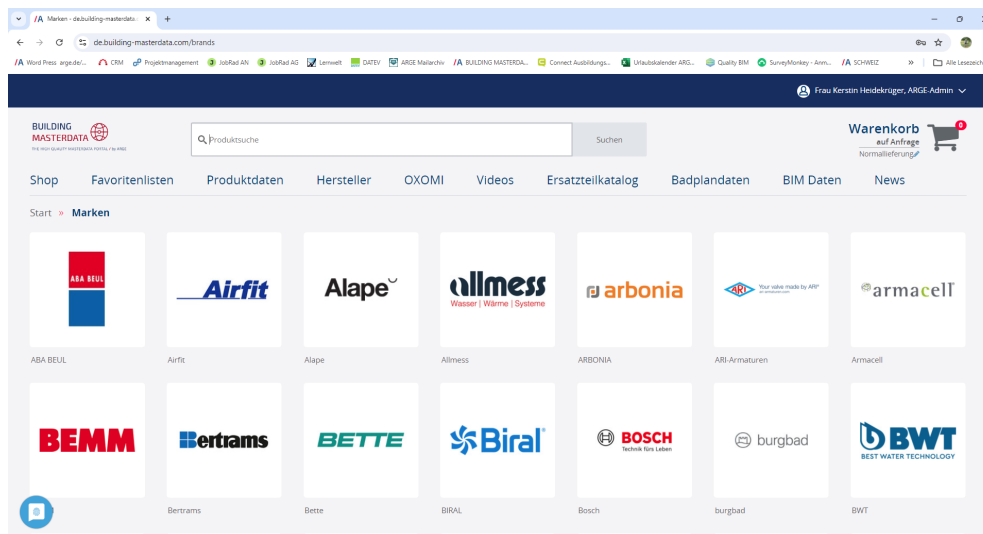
Marken - de.building-masterdata ×
+

de.building-masterdata.com/brands

Word Press arge.de/... CRM Projektmanagement JobRad AN JobRad AG Lernwelt DATEV ARGE Mailarchiv BUILDING MASTERDA... Connect Ausbildungs... Urlaubskalender ARG... Quality BIM SurveyMonkey - Anm... SCHWEIZ » Alle Lesezeichen

Frau Kerstin Heidekrüger, ARGE-Admin

BUILDING MASTERDATA
THE HIGH QUALITY MASTERDATA PORTAL / by ARGE

Produktsuche
Suchen

Warenkorb
auf Anfrage
Normallieferung
0

Shop Favoritenlisten Produktdaten Hersteller OXOMI Videos Ersatzteilkatalog Badplandaten BIM Daten News

Start » Marken

ABA BEUL
ABA BEUL

Airfit
Airfit

Alape
Alape

allmess
Wasser | Wärme | Systeme
Allmess

arbonia
ARBONIA

ARI Your valve made by ARI
ARI-Armaturen

armacell
Armacell

BEMM

Bertrams
Bertrams

BETTE
Bette

Biral
BIRAL

BOSCH
Technik fürs Leben
Bosch

burgbad
burgbad

BWT
BEST WATER TECHNOLOGY
BWT